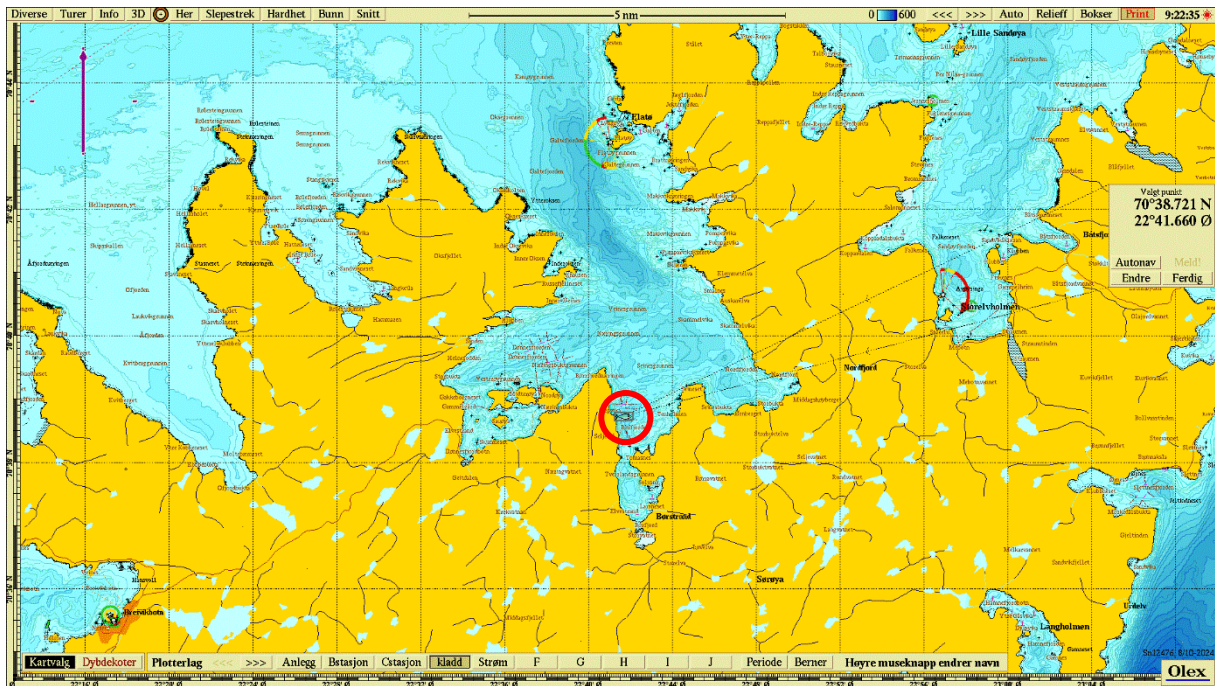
Diverse Turer Info 3D Her Slepestrek Hardhet Bunn Snitt

5 nm

0 600 <<< >>> Auto Relieff Bokser Print 9:22:35

Lille Sandøya

Ekstø

Velgt punkt
70°38.721 N
22°41.660 Ø

Autonav Meld!
Endre Ferdig

Store Elvholmen

Nordfjord

Børstrand

Sørøya

Langholmen

Akkarfjord

Olex

Kartvalg Dybdekoter Plotterlag <<< >>> Anlegg Bstasjon Cstasjon kladd Strøm F G H I J Periode Berner Høyre museknapp endrer navn